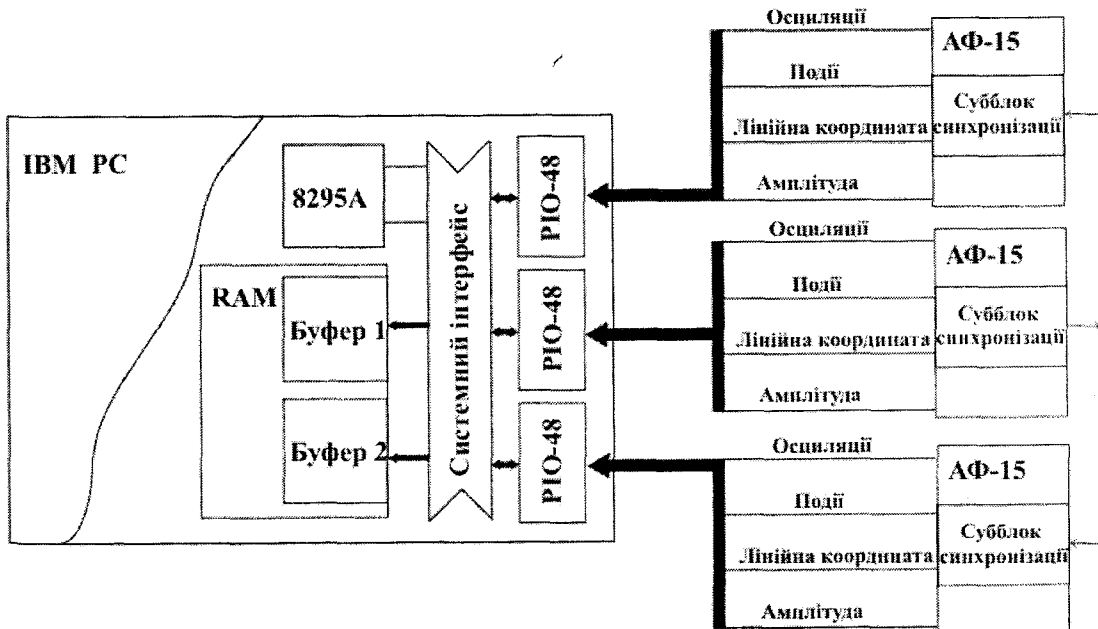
IBM PC

8295A

RAM

Буфер 1

Буфер 2

Системний інтерфейс

PIO-48

PIO-48

PIO-48

Осциляції

Події

Лінійна координата

Амплітуда

АФ-15

Суббок синхронізації

Осциляції

Події

Лінійна координата

Амплітуда

АФ-15

Суббок синхронізації

Осциляції

Події

Лінійна координата

Амплітуда

АФ-15

Суббок синхронізації